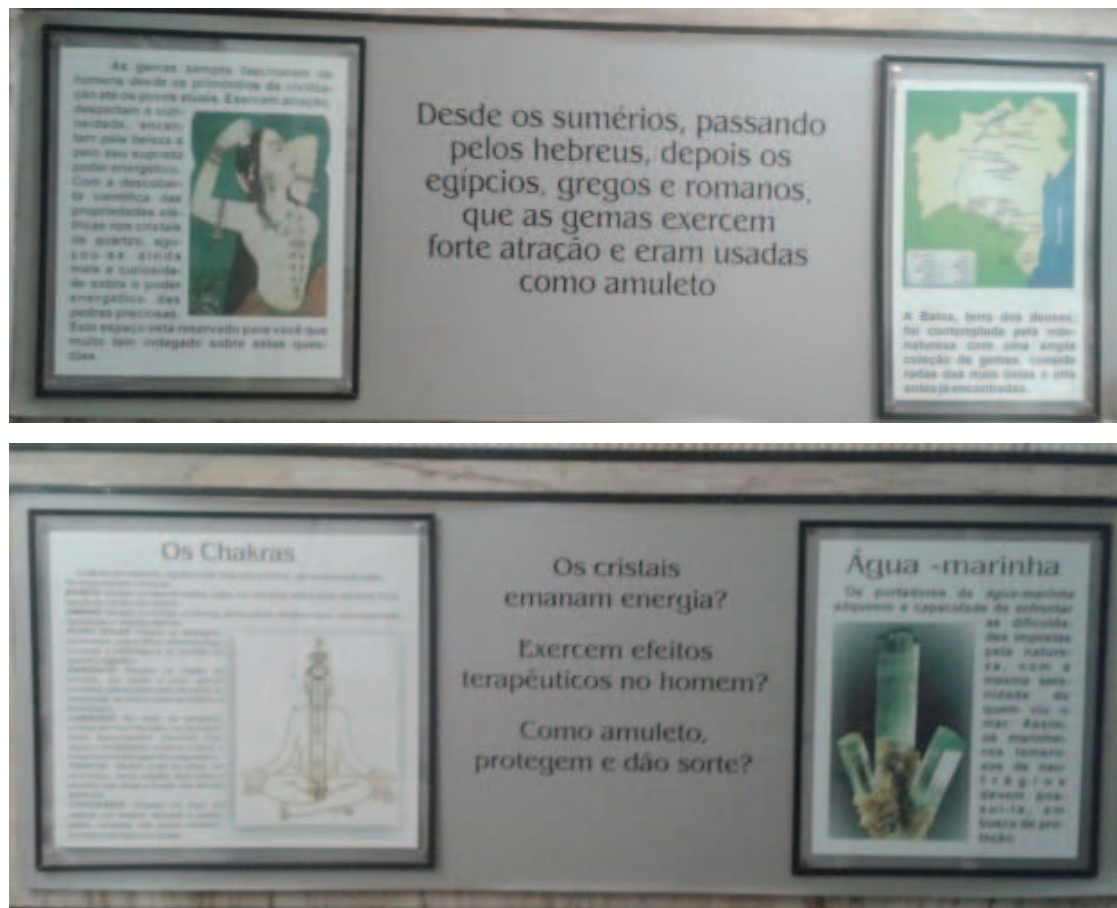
As gemas sempre fascinaram o homem desde os primórdios da civilização até os nossos dias. Exercem atração, despertam a curiosidade, encantam pela beleza e pelo seu suposto poder energético. Com a descoberta científica das propriedades elétricas nos cristais de quartzo, aguçou-se ainda mais a curiosidade sobre o poder energético das pedras preciosas. Este espaço está reservado para você que muito tem indagado sobre estas questões.

Desde os sumérios, passando pelos hebreus, depois os egípcios, gregos e romanos, que as gemas exercem forte atração e eram usadas como amuleto

A Bahia, terra dos deuses, foi contemplada pela mãe-natureza com uma ampla coleção de gemas, consideradas das mais belas e únicas até já encontradas.

Os Chakras

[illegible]

Os cristais emanam energia?

Exercem efeitos terapêuticos no homem?

Como amuleto, protegem e dão sorte?

Água -marinha

Os portadores da Água-marinha adquirem a capacidade de enfrentar as dificuldades impostas pela natureza, com a mesma serenidade do quem vê o mar. Assim, os marinheiros temerosos de naufrágios devem possuí-la, em busca de proteção.